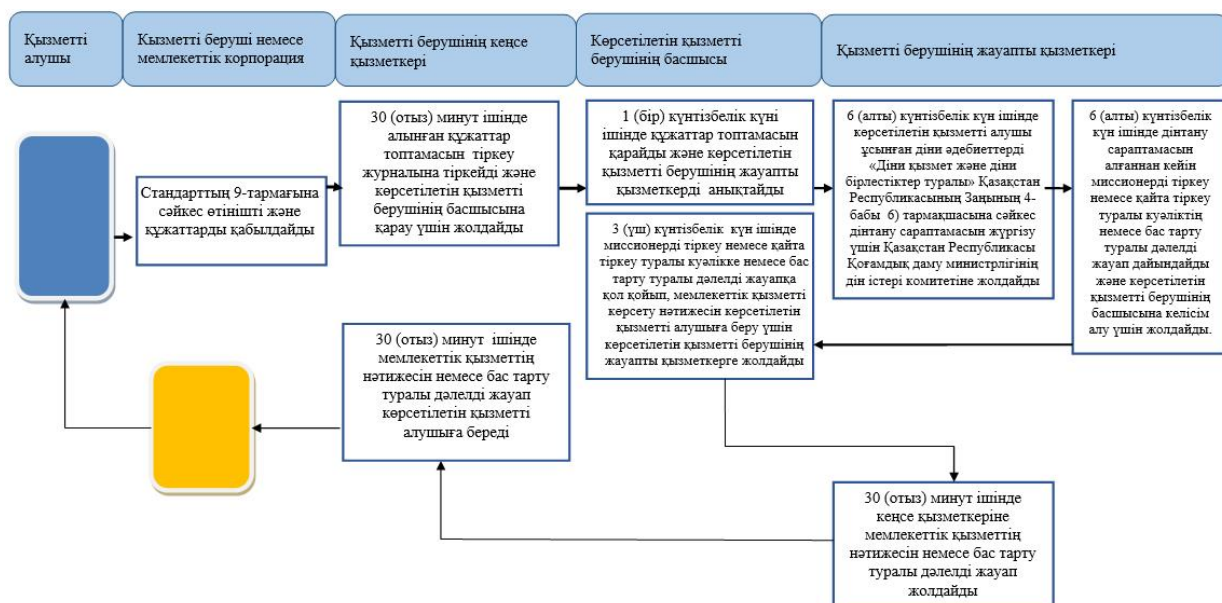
Қызметті алушы

Қызметті беруші немесе мемлекеттік корпорация

Қызметті берушінің кеңсе қызметкері

Көрсетілетін қызметті берушінің басшысы

Қызметті берушінің жауапты қызметкері

Стандарттың 9-тармағына сәйкес өтінішті және құжаттарды қабылдайды

30 (отыз) минут ішінде алынған құжаттар топтамасын тіркеу журналына тіркейді және көрсетілетін қызметті берушінің басшысына қарау үшін жолдайды

1 (бір) күнтізбелік күні ішінде құжаттар топтамасын қарайды және көрсетілетін қызметті берушінің жауапты қызметкерді анықтайды

6 (алты) күнтізбелік күн ішінде көрсетілетін қызметті алушы ұсынған діни әдебиеттерді «Діни қызмет және діни бірлестіктер туралы» Қазақстан Республикасының Заңының 4-бабы 6) тармақшасына сәйкес дінтану сараптамасын жүргізу үшін Қазақстан Республикасы Қоғамдық даму министрлігінің дін істері комитетіне жолдайды

6 (алты) күнтізбелік күн ішінде дінтану сараптамасын алғаннан кейін миссионерді тіркеу немесе қайта тіркеу туралы куәлікті немесе бас тарту туралы дәлелді жауап дайындайды және көрсетілетін қызметті берушінің басшысына келісім алу үшін жолдайды.

3 (үш) күнтізбелік күн ішінде миссионерді тіркеу немесе қайта тіркеу туралы куәлікке немесе бас тарту туралы дәлелді жауапқа қол қойып, мемлекеттік қызметті көрсету нәтижесін көрсетілетін қызметті алушыға беру үшін көрсетілетін қызметті берушінің жауапты қызметкерге жолдайды

30 (отыз) минут ішінде мемлекеттік қызметтің нәтижесін немесе бас тарту туралы дәлелді жауап көрсетілетін қызметті алушыға береді

30 (отыз) минут ішінде кеңсе қызметкеріне мемлекеттік қызметтің нәтижесін немесе бас тарту туралы дәлелді жауап жолдайды